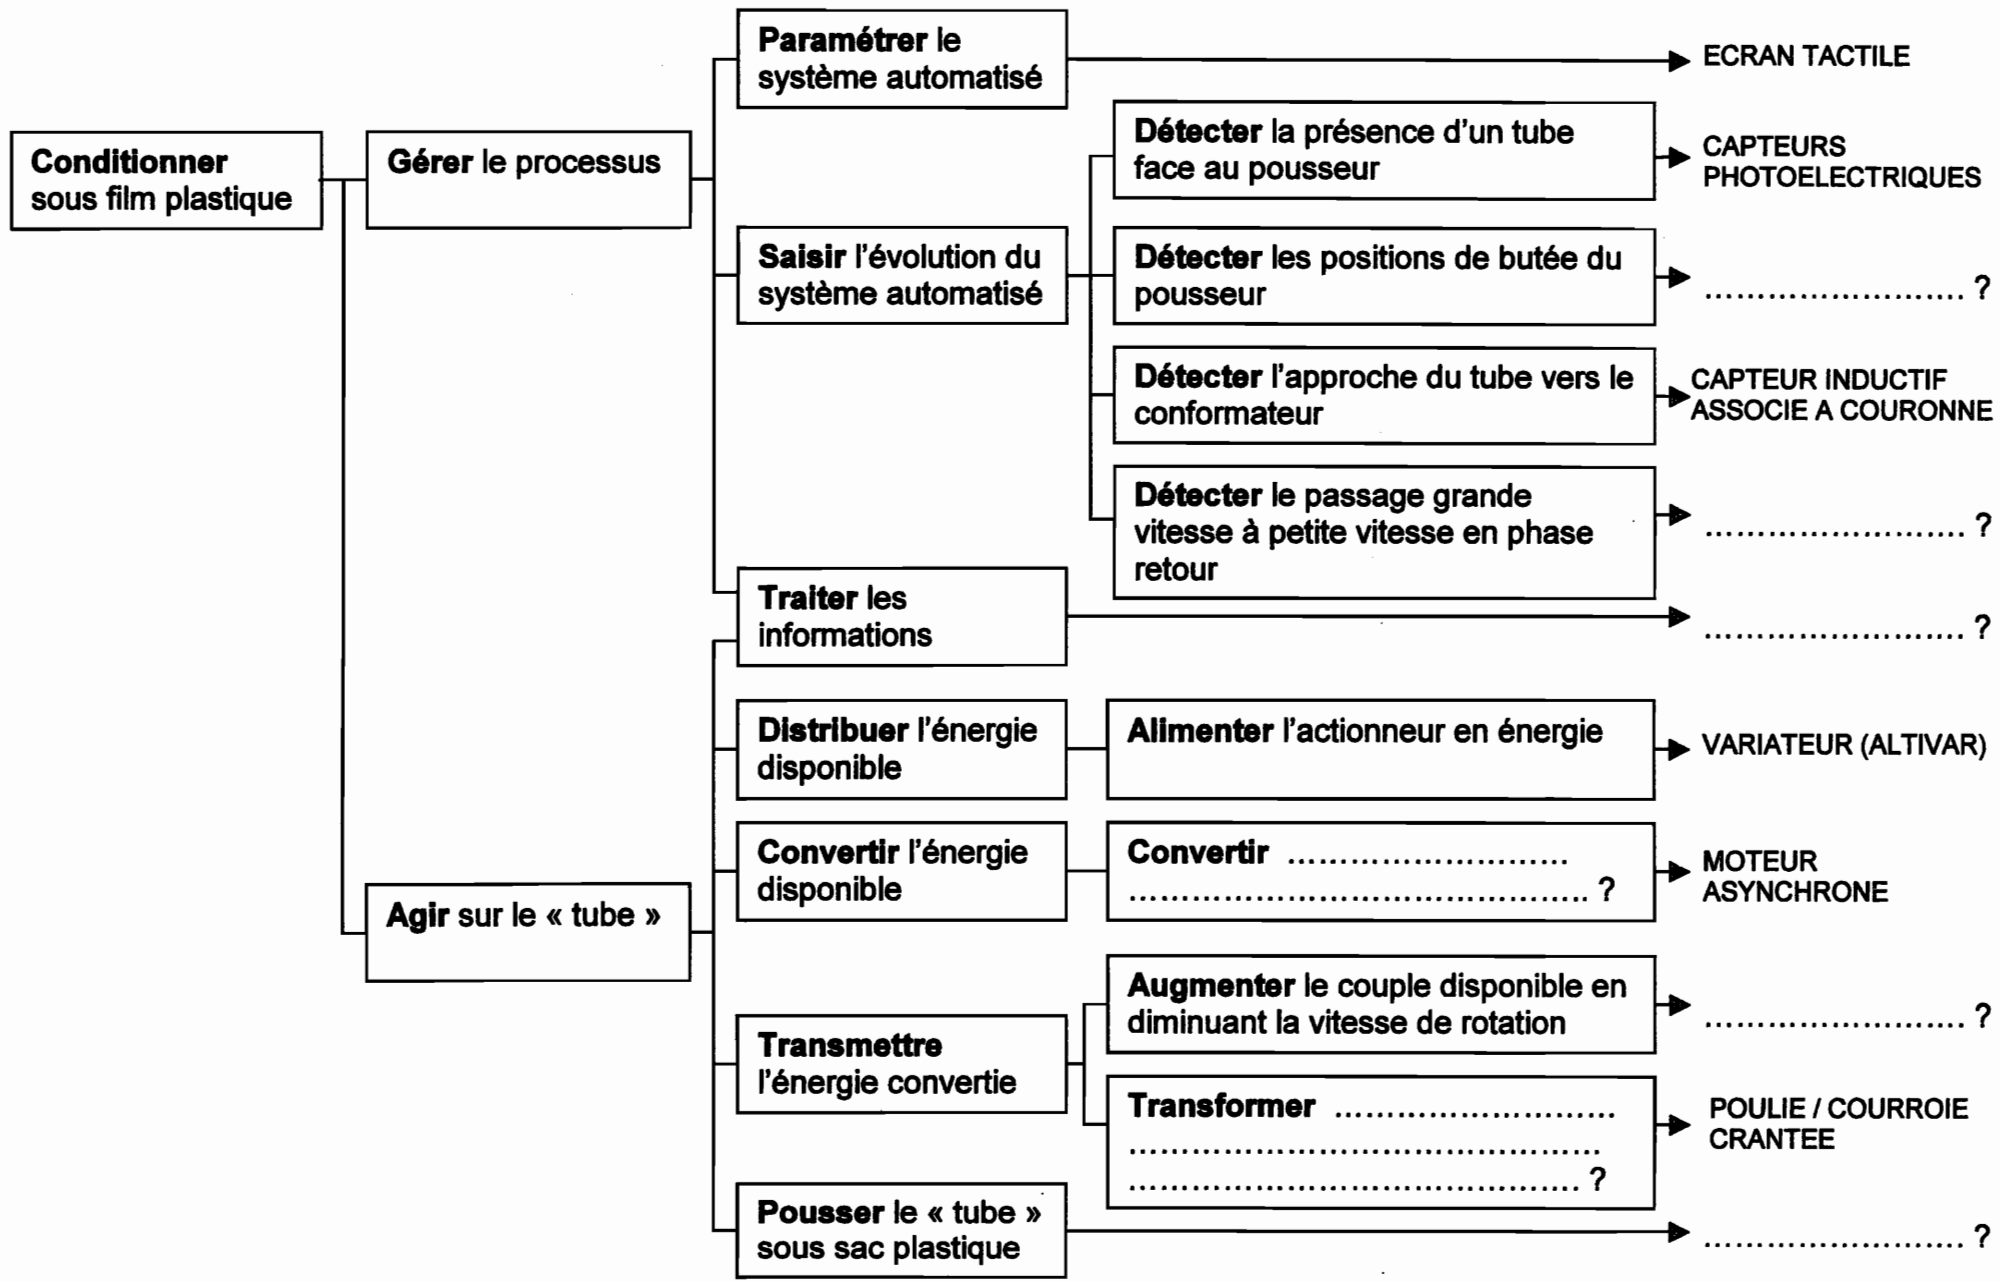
**Conditionner** sous film plastique

**Gérer** le processus

**Paramétrer** le système automatisé → ECRAN TACTILE

**Saisir** l'évolution du système automatisé

**Détecter** la présence d'un tube face au pousseur → CAPTEURS PHOTOELECTRIQUES

**Détecter** les positions de butée du pousseur → ........................ ?

**Détecter** l'approche du tube vers le conformateur → CAPTEUR INDUCTIF ASSOCIE A COURONNE

**Détecter** le passage grande vitesse à petite vitesse en phase retour → ........................ ?

**Traiter** les informations → ........................ ?

**Agir** sur le « tube »

**Distribuer** l'énergie disponible

**Alimenter** l'actionneur en énergie → VARIATEUR (ALTIVAR)

**Convertir** l'énergie disponible

**Convertir** ........................ ........................................ ? → MOTEUR ASYNCHRONE

**Transmettre** l'énergie convertie

**Augmenter** le couple disponible en diminuant la vitesse de rotation → ........................ ?

**Transformer** ........................ ........................................ ........................................ ? → POULIE / COURROIE CRANTEE

**Pousser** le « tube » sous sac plastique → ........................ ?